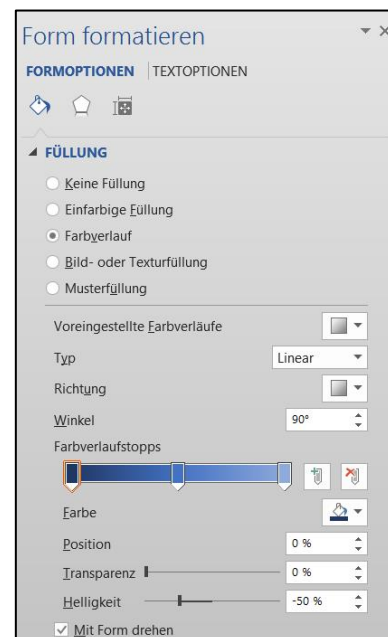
Form formatieren

FORMOPTIONEN | TEXTOPTIONEN

FÜLLUNG

Keine Füllung

Einfarbige Füllung

Farbverlauf

Bild- oder Texturfüllung

Musterfüllung

Voreingestellte Farbverläufe

Typ | Linear

Richtung

Winkel | 90°

Farbverlaufsstopps

Farbe

Position | 0 %

Transparenz | 0 %

Helligkeit | -50 %

Mit Form drehen